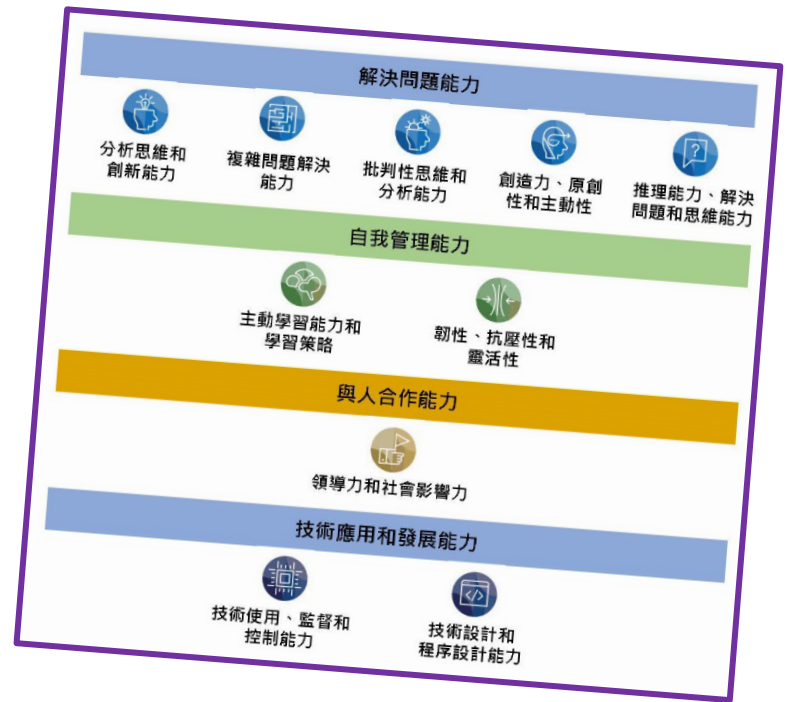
解決問題能力

分析思維和創新能力

複雜問題解決能力

批判性思維和分析能力

創造力、原創性和主動性

推理能力、解決問題和思維能力

自我管理能力

主動學習能力和學習策略

韌性、抗壓性和靈活性

與人合作能力

領導力和社會影響力

技術應用和發展能力

技術使用、監督和控制能力

技術設計和程序設計能力